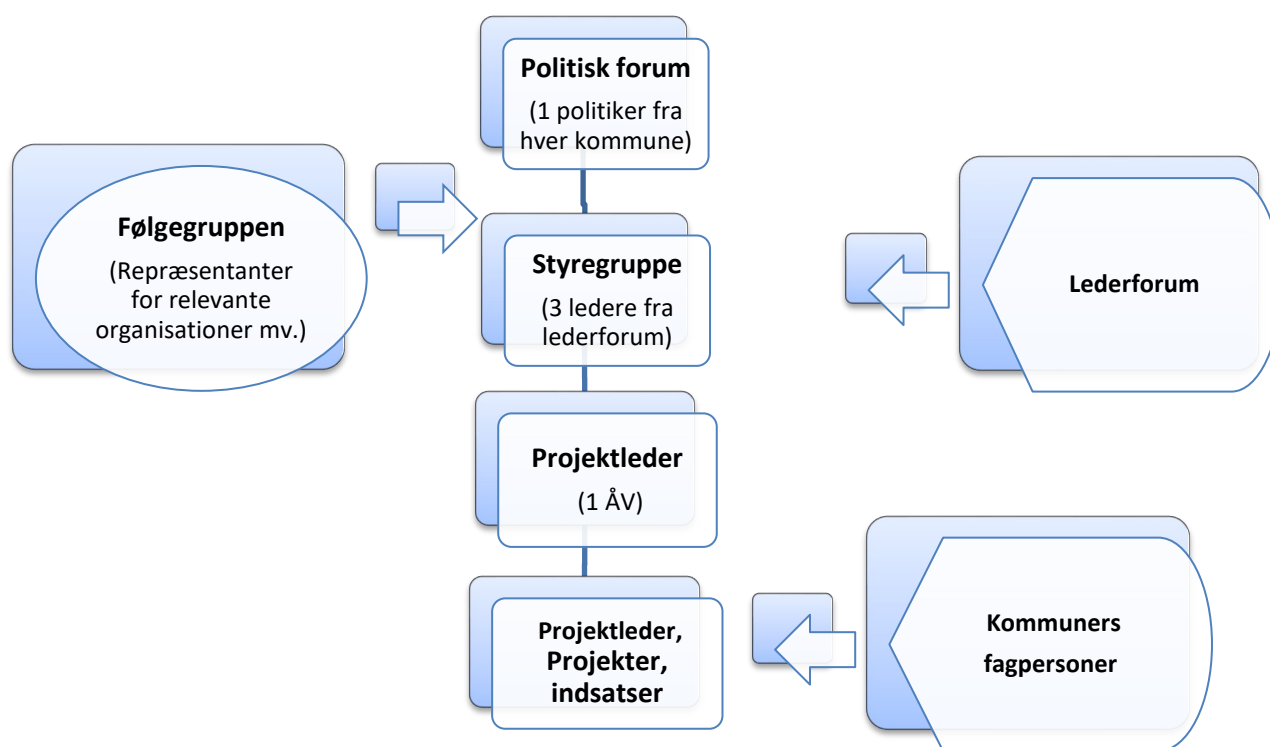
Politisk forum

(1 politiker fra hver kommune)

Følgegruppen

(Repræsentanter for relevante organisationer mv.)

Styregruppe

(3 ledere fra lederforum)

Lederforum

Projektleder

(1 ÅV)

Projektleder, Projekter, indsatser

Kommuners fagpersoner